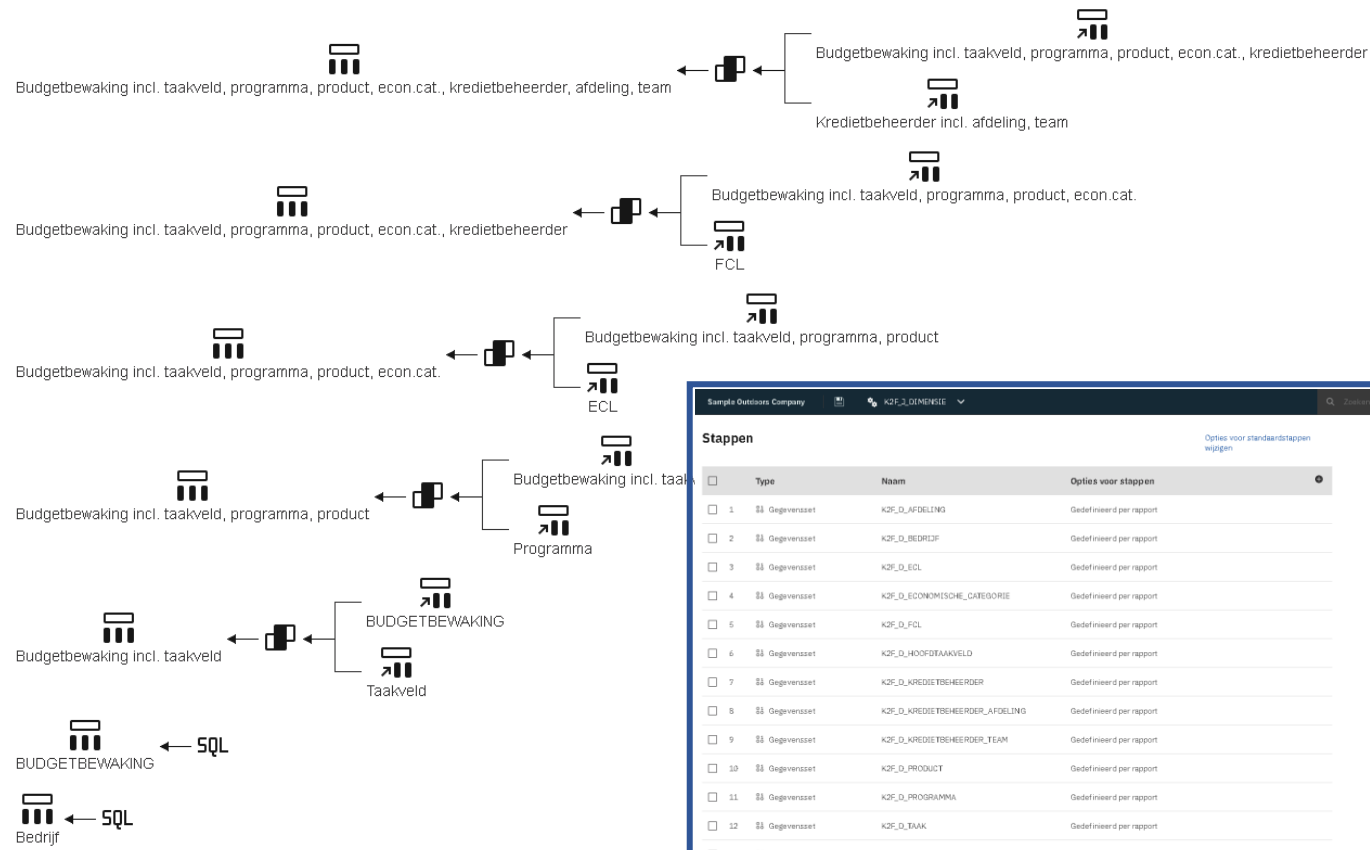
Budgetbewaking incl. taakveld, programma, product, econ.cat., kredietbeheerder, afdeling, team

Budgetbewaking incl. taakveld, programma, product, econ.cat., kredietbeheerder

Kredietbeheerder incl. afdeling, team

Budgetbewaking incl. taakveld, programma, product, econ.cat., kredietbeheerder

Budgetbewaking incl. taakveld, programma, product, econ.cat.

FCL

Budgetbewaking incl. taakveld, programma, product, econ.cat.

Budgetbewaking incl. taakveld, programma, product

ECL

Budgetbewaking incl. taakveld, programma, product

Budgetbewaking incl. taak

Programma

Budgetbewaking incl. taakveld

BUDGETBEWAKING

Taakveld

BUDGETBEWAKING ← SQL

Bedrijf ← SQL

Sample Outdoors Company K2F_2_DIMENSIE Zoeken

Stappen

Opties voor standaardstappen wijzigen

| | Type | Naam | Opties voor stappen |
|---|---|---|---|
| 1 | Gegevensset | K2F_D_AFDELING | Gedefinieerd per rapport |
| 2 | Gegevensset | K2F_D_BEDRIJF | Gedefinieerd per rapport |
| 3 | Gegevensset | K2F_D_ECL | Gedefinieerd per rapport |
| 4 | Gegevensset | K2F_D_ECONOMISCHE_CATEGORIE | Gedefinieerd per rapport |
| 5 | Gegevensset | K2F_D_FCL | Gedefinieerd per rapport |
| 6 | Gegevensset | K2F_D_HOOFDTAAKVELD | Gedefinieerd per rapport |
| 7 | Gegevensset | K2F_D_KREDIETBEHEERDER | Gedefinieerd per rapport |
| 8 | Gegevensset | K2F_D_KREDIETBEHEERDER_AFDELING | Gedefinieerd per rapport |
| 9 | Gegevensset | K2F_D_KREDIETBEHEERDER_TEAM | Gedefinieerd per rapport |
| 10 | Gegevensset | K2F_D_PRODUCT | Gedefinieerd per rapport |
| 11 | Gegevensset | K2F_D_PROGRAMMA | Gedefinieerd per rapport |
| 12 | Gegevensset | K2F_D_TAAK | Gedefinieerd per rapport |